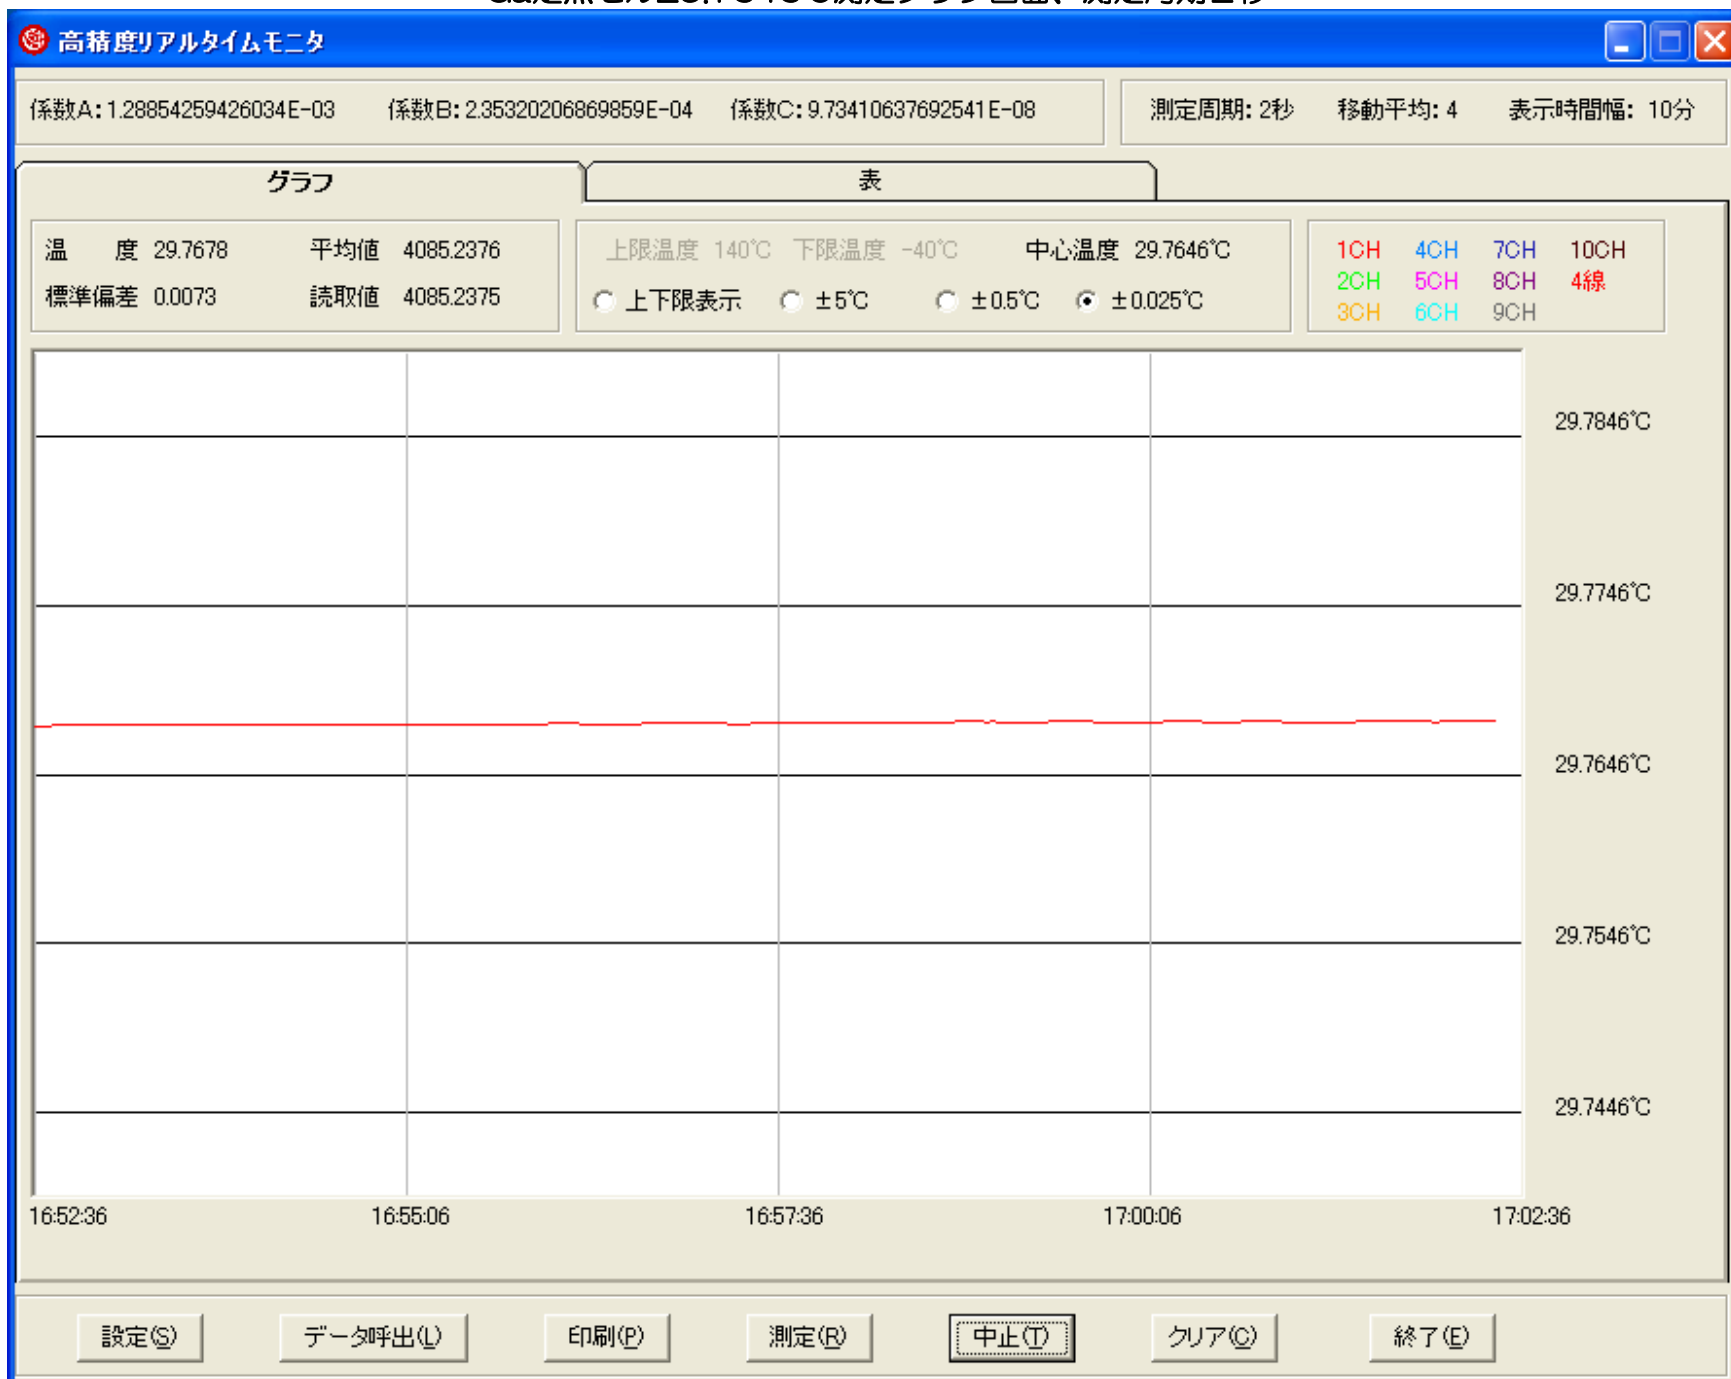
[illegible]

高精度リアルタイムモニタ

係数A: 1.28854259426034E-03 係数B: 2.35320206869859E-04 係数C: 9.73410637692541E-08

測定周期: 2秒 移動平均: 4 表示時間幅: 10分

グラフ 表

温 度 29.7678 平均値 4085.2376
標準偏差 0.0073 読取値 4085.2375

上限温度 140℃ 下限温度 -40℃ 中心温度 29.7646℃
上下限表示 ±5℃ ±0.5℃ ±0.025℃

1CH 4CH 7CH 10CH
2CH 5CH 8CH 4線
3CH 6CH 9CH

29.7846℃
29.7746℃
29.7646℃
29.7546℃
29.7446℃

16:52:36 16:55:06 16:57:36 17:00:06 17:02:36

設定(S) データ呼出(L) 印刷(P) 測定(R) 中止(T) クリア(C) 終了(E)